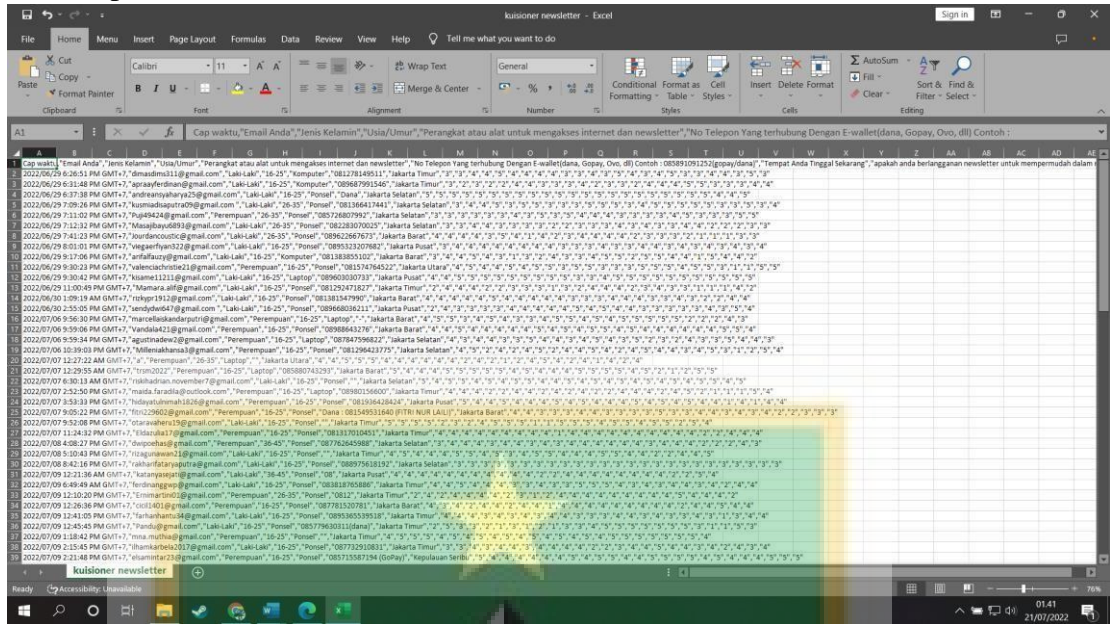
kuisioner newsletter - Excel

Sign in

File Home Menu Insert Page Layout Formulas Data Review View Help Tell me what you want to do

Cut
Copy
Format Painter
Paste
Clipboard
Calibri 11
B I U
Font
Wrap Text
Merge & Center
Alignment
General
Number
Conditional Formatting
Format as Table
Cell Styles
Styles
Insert Delete Format
Cells
AutoSum
Fill
Clear
Sort & Filter
Find & Select
Editing

A1

Cap waktu,"Email Anda","Jenis Kelamin","Usia/Umur","Perangkat atau alat untuk mengakses internet dan newsletter","No Telepon Yang terhubung Dengan E-wallet(dana, Gopay, Ovo, dll) Contoh :

A B C D E F G H I J K L M N O P Q R S T U V W X Y Z AA AB AC AD AE

1 Cap waktu,"Email Anda","Jenis Kelamin","Usia/Umur","Perangkat atau alat untuk mengakses internet dan newsletter","No Telepon Yang terhubung Dengan E-wallet(dana, Gopay, Ovo, dll) Contoh : 085891091252(gopay/dana)","Tempat Anda Tinggal Sekarang","apakah anda berlangganan newsletter untuk mempermudah dalam
2 2022/06/29 6:26:51 PM GMT+7,"dimasdimsi311@gmail.com","Laki-Laki","16-25","Komputer","081278149511","Jakarta Timur",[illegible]
3 2022/06/29 6:31:48 PM GMT+7,"apraayferdinan@gmail.com","Laki-Laki","16-25","Komputer","089687991546","Jakarta Timur",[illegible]
4 2022/06/29 6:37:38 PM GMT+7,"andreansyaharya25@gmail.com","Laki-Laki","16-25","Ponsel","Dana","Jakarta Selatan",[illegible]
5 2022/06/29 7:09:26 PM GMT+7,"kusmiadisaputra09@gmail.com","Laki-Laki","26-35","Ponsel","081366417441","Jakarta Selatan",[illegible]
6 2022/06/29 7:11:02 PM GMT+7,"Puji49424@gmail.com","Perempuan","26-35","Ponsel","085726807992","Jakarta Selatan",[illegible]
7 2022/06/29 7:12:32 PM GMT+7,"Masajibayu6893@gmail.com","Laki-Laki","26-35","Ponsel","082283070025","Jakarta Selatan",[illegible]
8 2022/06/29 7:41:23 PM GMT+7,"Jourdanooustic@gmail.com","Laki-Laki","26-35","Ponsel","089622667673","Jakarta Barat",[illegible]
9 2022/06/29 8:01:01 PM GMT+7,"viegaerfiyan322@gmail.com","Laki-Laki","26-35","Ponsel","0895323207682","Jakarta Pusat",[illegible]
10 2022/06/29 8:17:06 PM GMT+7,"arifalfauzy@gmail.com","Laki-Laki","16-25","Komputer","081383855102","Jakarta Barat",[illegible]
11 2022/06/29 9:30:23 PM GMT+7,"valenciachristie21@gmail.com","Perempuan","16-25","Ponsel","081574764522","Jakarta Utara",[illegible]
12 2022/06/29 9:30:42 PM GMT+7,"kisame11211@gmail.com","Laki-Laki","16-25","Laptop","089603030733","Jakarta Pusat",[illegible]
13 2022/06/29 11:00:49 PM GMT+7,"Mamara.alif@gmail.com","Laki-Laki","16-25","Ponsel","081292471827","Jakarta Timur",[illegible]
14 2022/06/30 1:09:19 AM GMT+7,"rckypr1912@gmail.com","Laki-Laki","26-35","Ponsel","081381547990","Jakarta Barat",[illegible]
15 2022/06/30 2:55:05 PM GMT+7,"sendydwi647@gmail.com","Laki-Laki","16-25","Ponsel","089668036211","Jakarta Pusat",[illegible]
16 2022/07/06 5:56:30 PM GMT+7,"marcellaiskandarputri@gmail.com","Perempuan","16-25","Laptop","-","Jakarta Barat",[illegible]
17 2022/07/06 9:59:06 PM GMT+7,"Vandala421@gmail.com","Perempuan","16-25","Ponsel","08988643276","Jakarta Selatan",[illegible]
18 2022/07/06 9:59:34 PM GMT+7,"agustinadew2@gmail.com","Perempuan","16-25","Laptop","087847596822","Jakarta Selatan",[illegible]
19 2022/07/06 10:39:03 PM GMT+7,"Milleniakhansa3@gmail.com","Perempuan","16-25","Ponsel","081296423775","Jakarta Selatan",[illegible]
20 2022/07/07 12:27:22 AM GMT+7,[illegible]
21 2022/07/07 12:29:55 AM GMT+7,"trsm2022","Perempuan","16-25","Laptop","085880743293","Jakarta Barat",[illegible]
22 2022/07/07 6:30:13 AM GMT+7,"riskihadrian.november7@gmail.com","Laki-Laki","16-25","Ponsel","","Jakarta Selatan",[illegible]
23 2022/07/07 7:05:42 AM GMT+7,"maida.faradila@outlook.com","Perempuan","16-25","Laptop","089801566600","Jakarta Timur",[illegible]
24 2022/07/07 3:53:19 PM GMT+7,"hidayatunimah1826@gmail.com","Perempuan","16-25","Ponsel","081936428424","Jakarta Pusat",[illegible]
25 2022/07/07 9:05:22 PM GMT+7,"fitri229602@gmail.com","Perempuan","16-25","Ponsel","Dana : 081549531640 (FITRI NUR LAILI)","Jakarta Barat",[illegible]
26 2022/07/07 9:52:08 PM GMT+7,"otaravaheru19@gmail.com","Laki-Laki","16-25","Ponsel","","Jakarta Timur",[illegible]
27 2022/07/07 11:24:32 PM GMT+7,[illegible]
28 2022/07/08 4:08:27 PM GMT+7,"dwipoehas@gmail.com","Perempuan","36-45","Ponsel","087762645988","Jakarta Selatan",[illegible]
29 2022/07/08 5:10:43 PM GMT+7,"rizagunawan21@gmail.com","Laki-Laki","16-25","Ponsel","","Jakarta Timur",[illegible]
30 2022/07/08 8:42:16 PM GMT+7,"rakhairifataryaputra@gmail.com","Laki-Laki","16-25","Ponsel","088975618192","Jakarta Selatan",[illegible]
31 2022/07/09 12:21:36 AM GMT+7,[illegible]
32 2022/07/09 6:49:49 AM GMT+7,"ferdinanggwp@gmail.com","Laki-Laki","16-25","Ponsel","083818765886","Jakarta Timur",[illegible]
33 2022/07/09 12:10:20 PM GMT+7,"Emimartini01@gmail.com","Perempuan","26-35","Ponsel","0812","Jakarta Timur",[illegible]
34 2022/07/09 12:26:36 PM GMT+7,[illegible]
35 2022/07/09 12:41:05 PM GMT+7,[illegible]
36 2022/07/09 12:45:45 PM GMT+7,"Pandu@gmail.com","Laki-Laki","16-25","Ponsel","085779630311(dana)","Jakarta Timur",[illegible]
37 2022/07/09 1:18:42 PM GMT+7,"mna.muthia@gmail.com","Perempuan","16-25","Ponsel","","Jakarta Timur",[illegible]
38 2022/07/09 2:15:45 PM GMT+7,"ilhamkarbela2017@gmail.com","Laki-Laki","16-25","Ponsel","087732910831","Jakarta Timur",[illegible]
39 2022/07/09 2:21:48 PM GMT+7,"elsamintar23@gmail.com","Perempuan","16-25","Ponsel","085715587194 (GoPay)","Kepulauan Seribu",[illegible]

kuisioner newsletter

Ready Accessibility: Unavailable

76%

01.41
21/07/2022